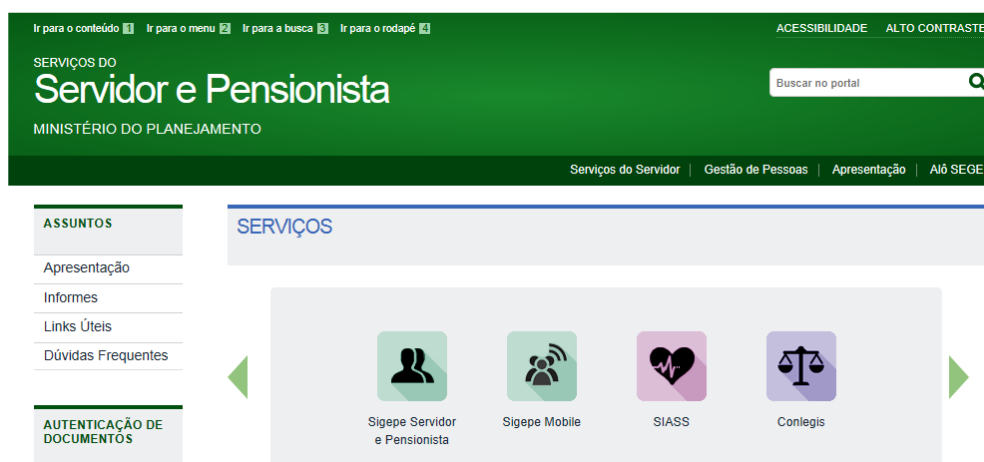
Ir para o conteúdo 1 Ir para o menu 2 Ir para a busca 3 Ir para o rodapé 4

ACESSIBILIDADE ALTO CONTRASTE

SERVIÇOS DO
Servidor e Pensionista
MINISTÉRIO DO PLANEJAMENTO

Buscar no portal

Serviços do Servidor | Gestão de Pessoas | Apresentação | Alô SEGE

ASSUNTOS

Apresentação
Informes
Links Úteis
Dúvidas Frequentes

AUTENTICAÇÃO DE DOCUMENTOS

SERVIÇOS

Sigepe Servidor e Pensionista

Sigepe Mobile

SIASS

Conlegis